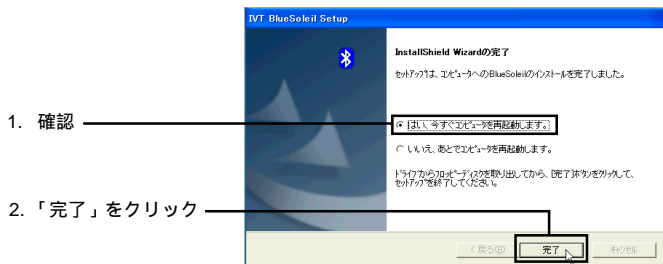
IVT BlueSoleil Setup

InstallShield Wizardの完了

セットアップは、コンピュータへのBlueSoleilのインストールを完了しました。

1. 確認

はい、今すぐコンピュータを再起動します。

いいえ、あとでコンピュータを再起動します。

ドライブからフロッピーディスクを取り出してから、[完了] ボタンをクリックして、セットアップを終了してください。

2.「完了」をクリック

< 戻る(B)

完了

キャンセル